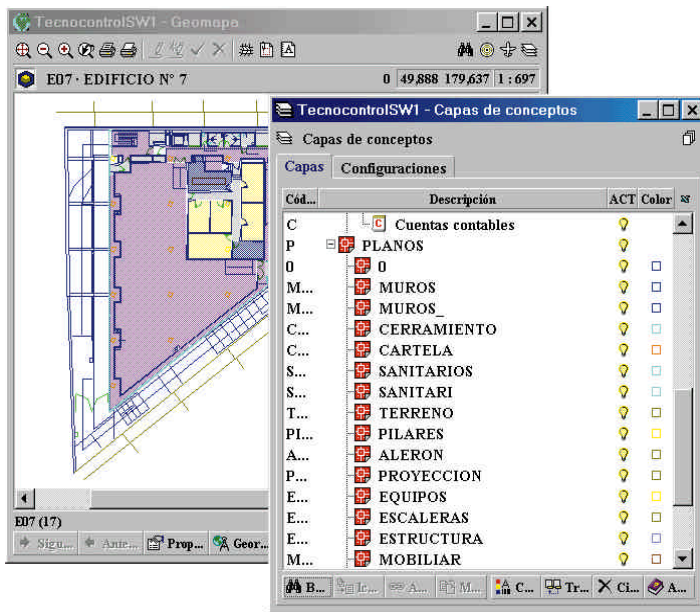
TecnocontrolSW1 - Geomapa

E07 · EDIFICIO N° 7

0 49,888 179,637 1 : 697

E07 (17)

Sigu... Ante... Prop... Geor...

TecnocontrolSW1 - Capas de conceptos

Capas de conceptos

Capas | Configuraciones

| Cód... | Descripción | ACT | Color |
|---|---|---|---|
| C | Cuentas contables | | |
| P | PLANOS | | |
| 0 | 0 | | |
| M... | MUROS | | |
| M... | MUROS_ | | |
| C... | CERRAMIENTO | | |
| C... | CARTELA | | |
| S... | SANITARIOS | | |
| S... | SANITARI | | |
| T... | TERRENO | | |
| PI... | PILARES | | |
| A... | ALERON | | |
| P... | PROYECCION | | |
| E... | EQUIPOS | | |
| E... | ESCALERAS | | |
| E... | ESTRUCTURA | | |
| M... | MOBILIAR | | |

B... Ic... A... M... C... Tr... Ci... A...